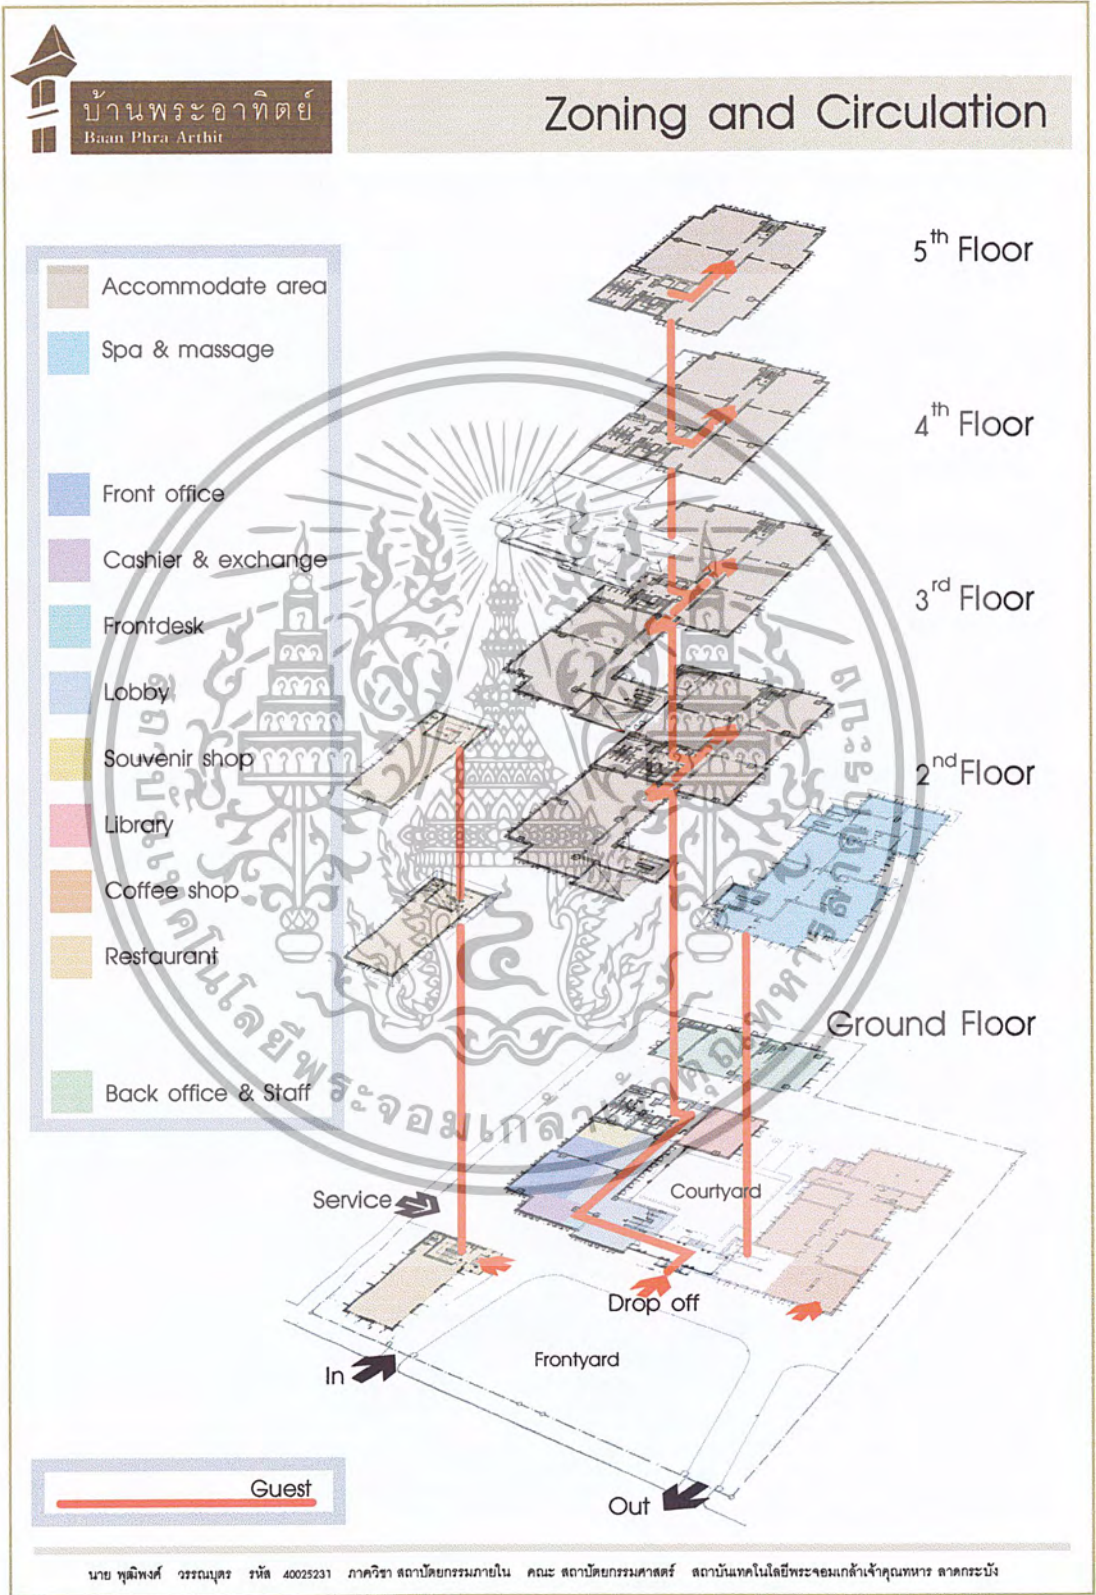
บ้านพระอาทิตย์
Baan Phra Arthit

Zoning and Circulation

Accommodate area
Spa & massage
Front office
Cashier & exchange
Frontdesk
Lobby
Souvenir shop
Library
Coffee shop
Restaurant
Back office & Staff

$5^{th}$ Floor
$4^{th}$ Floor
$3^{rd}$ Floor
$2^{nd}$ Floor
Ground Floor

Service
Courtyard
Drop off
Frontyard
In
Out

Guest

นาย พุฒิพงศ์ วรรณบุตร รหัส 40025231 ภาควิชา สถาปัตยกรรมภายใน คณะ สถาปัตยกรรมศาสตร์ สถาบันเทคโนโลยีพระจอมเกล้าเจ้าคุณทหาร ลาดกระบัง